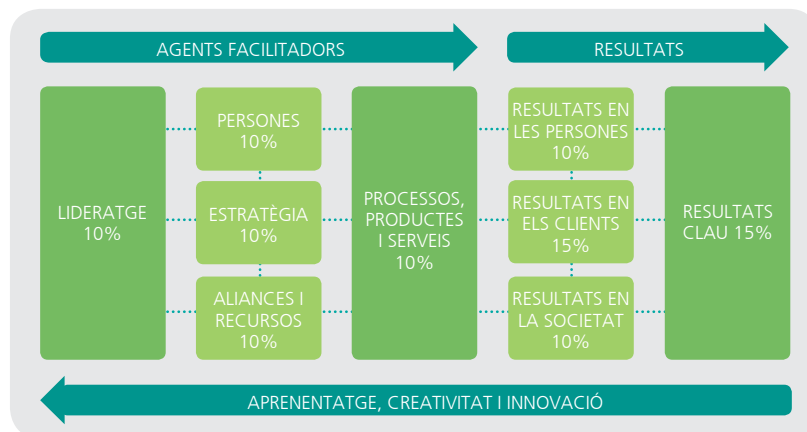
AGENTS FACILITADORS

RESULTATS

LIDERATGE 10%

PERSONES 10%

ESTRATÈGIA 10%

ALIANCES I RECURSOS 10%

PROCESSOS, PRODUCTES I SERVEIS 10%

RESULTATS EN LES PERSONES 10%

RESULTATS EN ELS CLIENTS 15%

RESULTATS EN LA SOCIETAT 10%

RESULTATS CLAU 15%

APRENENTATGE, CREATIVITAT I INNOVACIÓ